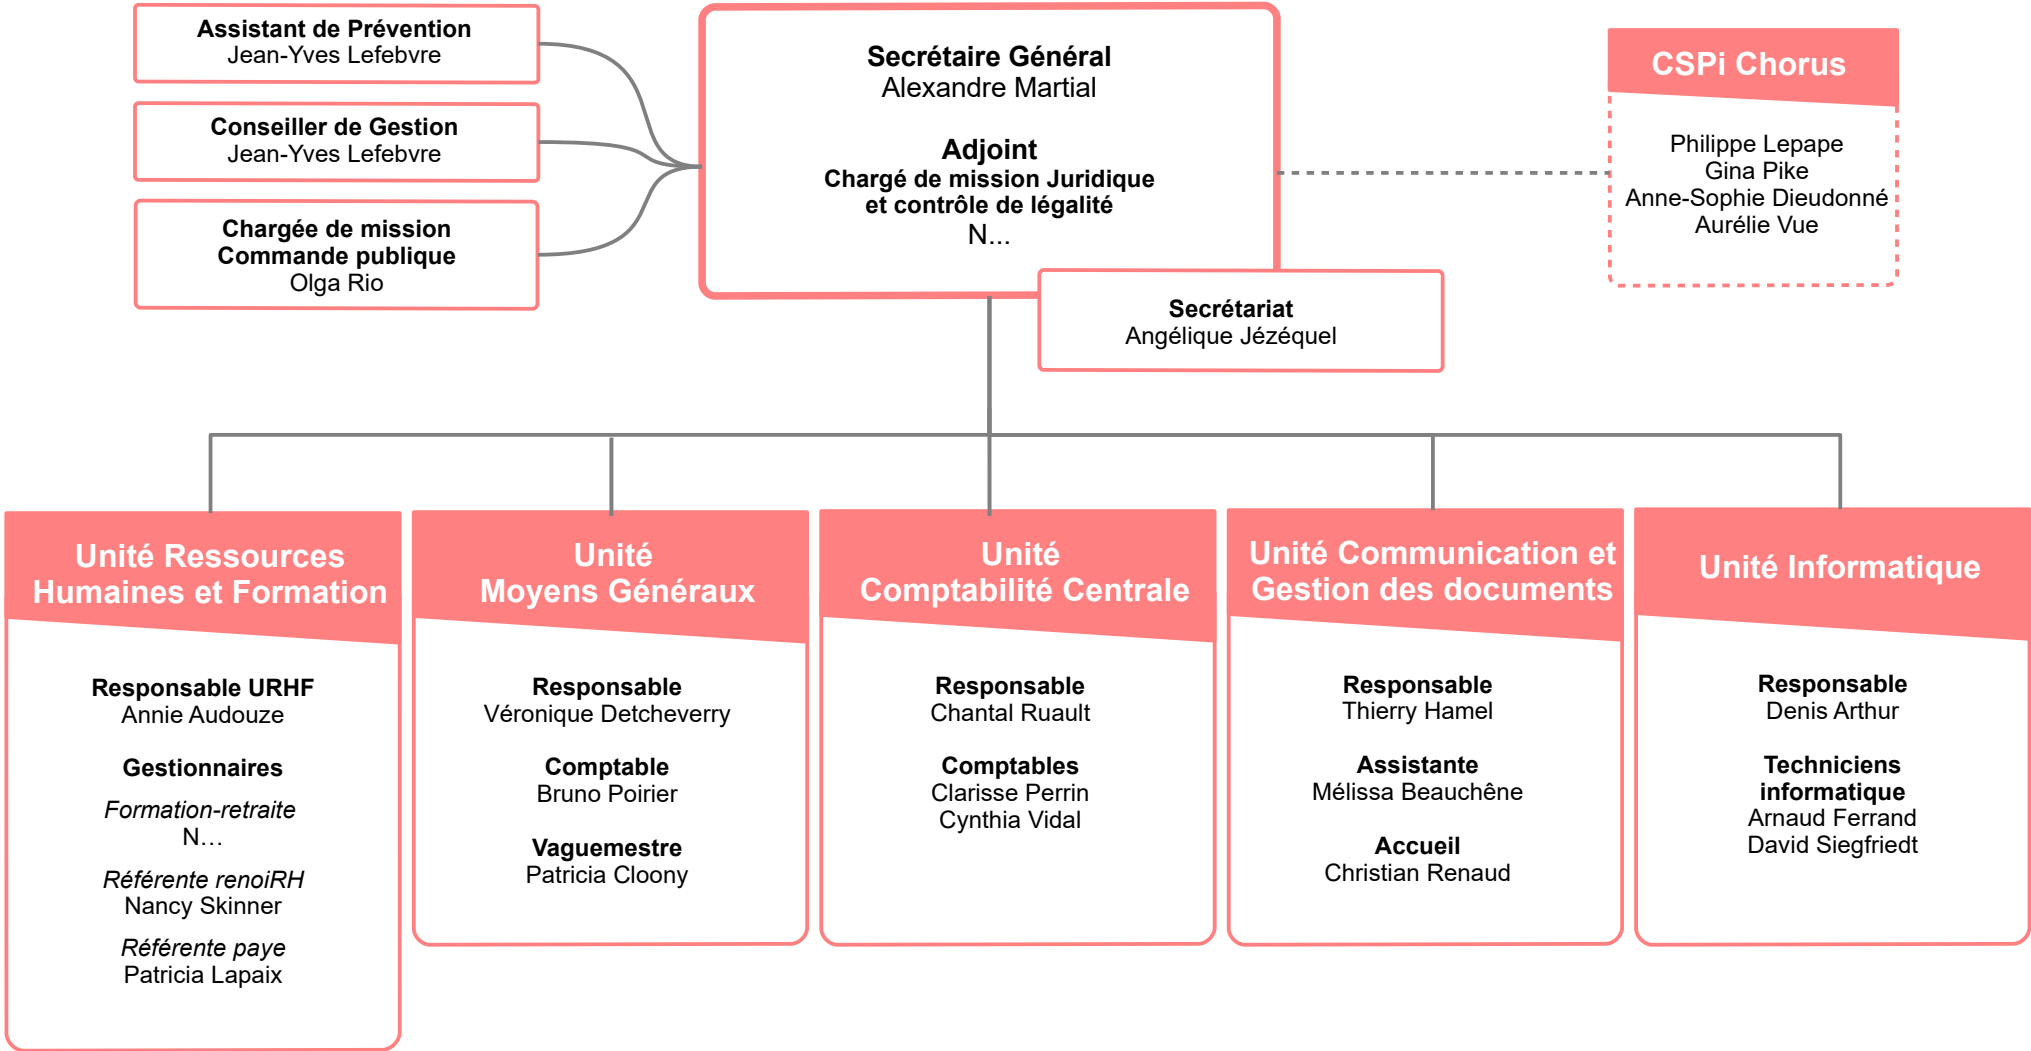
Assistant de Prévention
Jean-Yves Lefebvre

Conseiller de Gestion
Jean-Yves Lefebvre

Chargée de mission
Commande publique
Olga Rio

Secrétaire Général
Alexandre Martial

Adjoint
Chargé de mission Juridique et contrôle de légalité
N...

CSPi Chorus

Philippe Lepape
Gina Pike
Anne-Sophie Dieudonné
Aurélie Vue

Secrétariat
Angélique Jézéquel

Unité Ressources Humaines et Formation

Responsable URHF
Annie Audouze

Gestionnaires

Formation-retraite
N…

Référente renoiRH
Nancy Skinner

Référente paye
Patricia Lapaix

Unité Moyens Généraux

Responsable
Véronique Detcheverry

Comptable
Bruno Poirier

Vaguemestre
Patricia Cloony

Unité Comptabilité Centrale

Responsable
Chantal Ruault

Comptables
Clarisse Perrin
Cynthia Vidal

Unité Communication et Gestion des documents

Responsable
Thierry Hamel

Assistante
Mélissa Beauchêne

Accueil
Christian Renaud

Unité Informatique

Responsable
Denis Arthur

Techniciens informatique
Arnaud Ferrand
David Siegfriedt